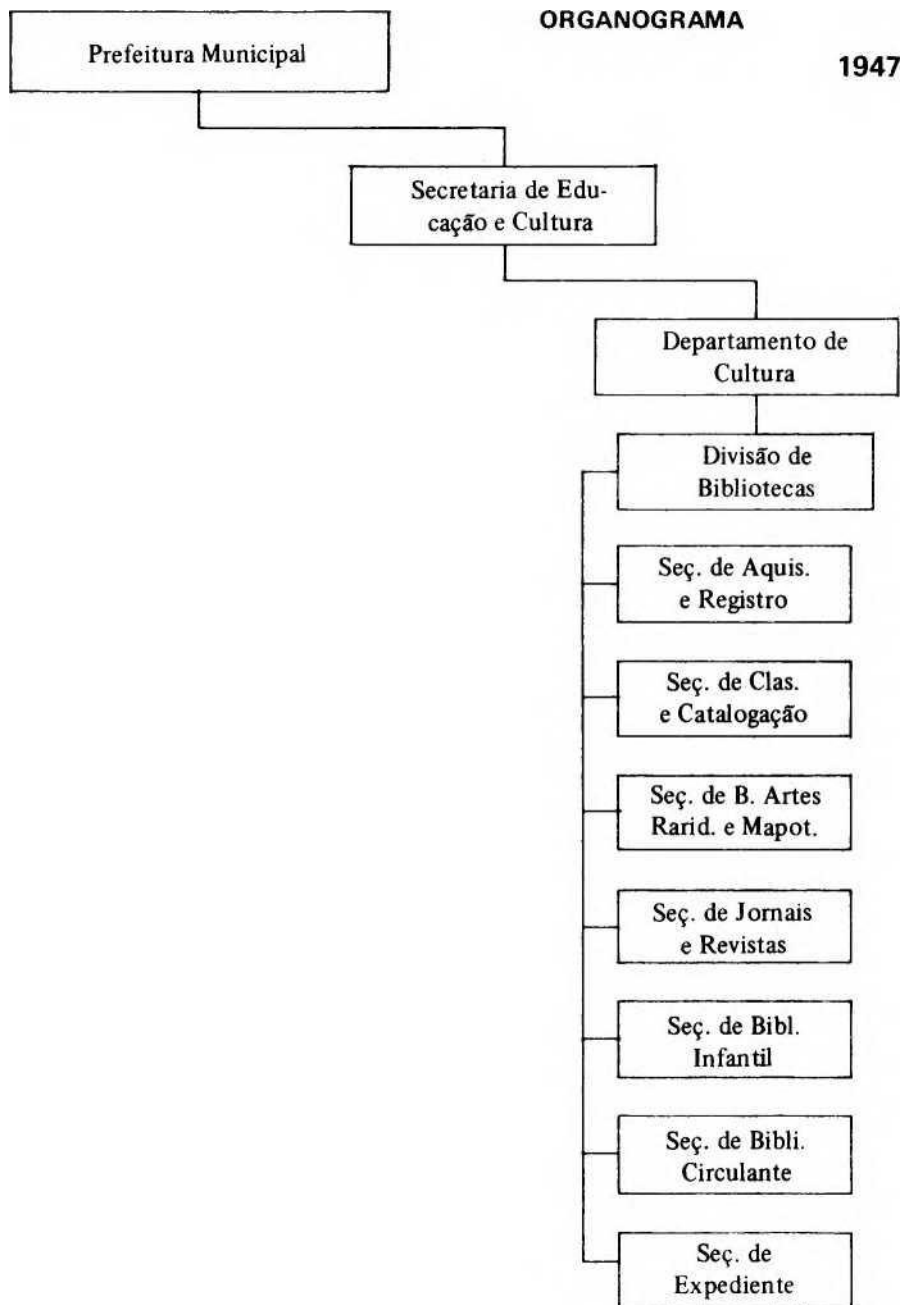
ORGANOGRAMA

1947

Prefeitura Municipal

Secretaria de Educação e Cultura

Departamento de Cultura

Divisão de Bibliotecas

Seç. de Aquis. e Registro

Seç. de Clas. e Catalogação

Seç. de B. Artes Rarid. e Mapot.

Seç. de Jornais e Revistas

Seç. de Bibl. Infantil

Seç. de Bibli. Circulante

Seç. de Expediente